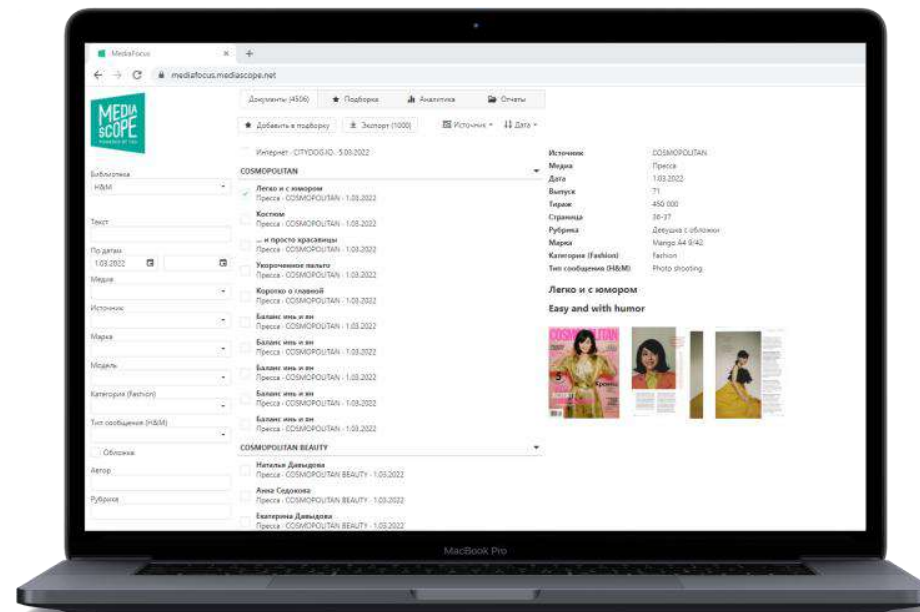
MediaFocus ×   +

← → C mediafocus.mediascope.net

MEDIA SCOPE

Документы (4506) ★ Подборка Аналитика Отчеты

★ Добавить в подборку ⤓ Экспорт (1000) Источник ▾ Дата ▾

Библиотека
H&M

Текст

По датам
1.03.2022

Медиа

Источник

Марка

Модель

Категория (Fashion)

Тип сообщения (H&M)

Обложка

Автор

Рубрика

Интернет - CITYDOG.IO - 5.03.2022

COSMOPOLITAN

Легко и с юмором
Пресса - COSMOPOLITAN - 1.03.2022

Костюм
Пресса - COSMOPOLITAN - 1.03.2022

... и просто красавицы
Пресса - COSMOPOLITAN - 1.03.2022

Укороченное пальто
Пресса - COSMOPOLITAN - 1.03.2022

Коротко о главной
Пресса - COSMOPOLITAN - 1.03.2022

Баланс инь и ян
Пресса - COSMOPOLITAN - 1.03.2022

Баланс инь и ян
Пресса - COSMOPOLITAN - 1.03.2022

Баланс инь и ян
Пресса - COSMOPOLITAN - 1.03.2022

Баланс инь и ян
Пресса - COSMOPOLITAN - 1.03.2022

Баланс инь и ян
Пресса - COSMOPOLITAN - 1.03.2022

COSMOPOLITAN BEAUTY

Наталья Давыдова
Пресса - COSMOPOLITAN BEAUTY - 1.03.2022

Анна Седокова
Пресса - COSMOPOLITAN BEAUTY - 1.03.2022

Екатерина Давыдова
Пресса - COSMOPOLITAN BEAUTY - 1.03.2022

| Источник | COSMOPOLITAN |
|---|---|
| Медиа | Пресса |
| Дата | 1.03.2022 |
| Выпуск | 71 |
| Тираж | 450 000 |
| Страница | 36-37 |
| Рубрика | Девушка с обложки |
| Марка | Mango A4 9/42 |
| Категория (Fashion) | Fashion |
| Тип сообщения (H&M) | Photo shooting |

Легко и с юмором

Easy and with humor

COSMOPOLITAN

MacBook Pro